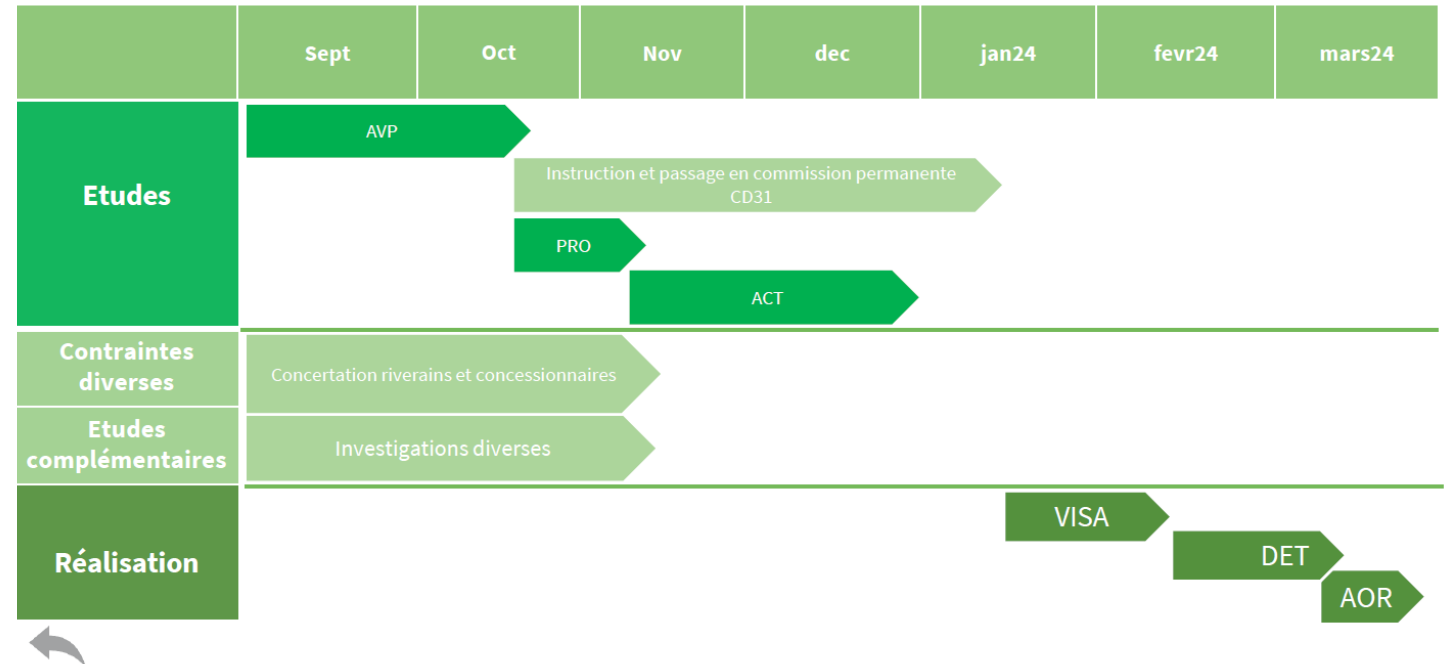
| | Sept | Oct | Nov | dec | jan24 | fevr24 | mars24 |
|---|---|---|---|---|---|---|---|

Etudes

AVP

Instruction et passage en commission permanente CD31

PRO

ACT

Contraintes diverses

Concertation riverains et concessionnaires

Etudes complémentaires

Investigations diverses

Réalisation

VISA

DET

AOR